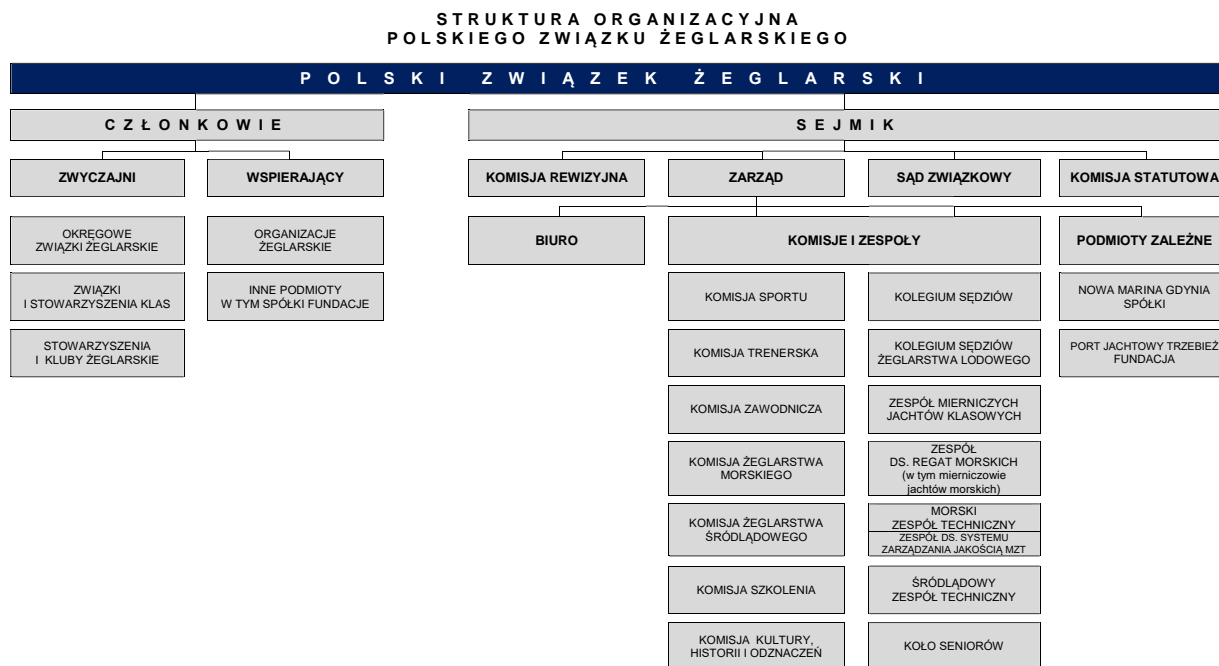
STRUKTURA ORGANIZACYJNA
POLSKIEGO ZWIĄZKU ŻEGLARSKIEGO

POLSKI ZWIĄZEK ŻEGLARSKI

CZŁONKOWIE

SEJMIK

ZWYCZAJNI

WSPIERAJĄCY

KOMISJA REWIZYJNA

ZARZĄD

SĄD ZWIĄZKOWY

KOMISJA STATUTOWA

OKRĘGOWE ZWIĄZKI ŻEGLARSKIE

ZWIĄZKI I STOWARZYSZENIA KLAS

STOWARZYSZENIA I KLUBY ŻEGLARSKIE

ORGANIZACJE ŻEGLARSKIE

INNE PODMIOTY W TYM SPÓŁKI FUNDACJE

BIURO

KOMISJE I ZESPOŁY

PODMIOTY ZALEŻNE

KOMISJA SPORTU

KOMISJA TRENERSKA

KOMISJA ZAWODNICZA

KOMISJA ŻEGLARSTWA MORSKIEGO

KOMISJA ŻEGLARSTWA ŚRÓDLĄDOWEGO

KOMISJA SZKOLENIA

KOMISJA KULTURY, HISTORII I ODZNACZEŃ

KOLEGIUM SĘDZIÓW

KOLEGIUM SĘDZIÓW ŻEGLARSTWA LODOWEGO

ZESPÓŁ MIERNICZYCH JACHTÓW KLASOWYCH

ZESPÓŁ DS. REGAT MORSKICH (w tym mierniczowie jachtów morskich)

MORSKI ZESPÓŁ TECHNICZNY
ZESPÓŁ DS. SYSTEMU ZARZĄDZANIA JAKOŚCIĄ MZT

ŚRÓDLĄDOWY ZESPÓŁ TECHNICZNY

KOŁO SENIORÓW

NOWA MARINA GDYNIA SPÓŁKI

PORT JACHTOWY TRZEBIEŻ FUNDACJA